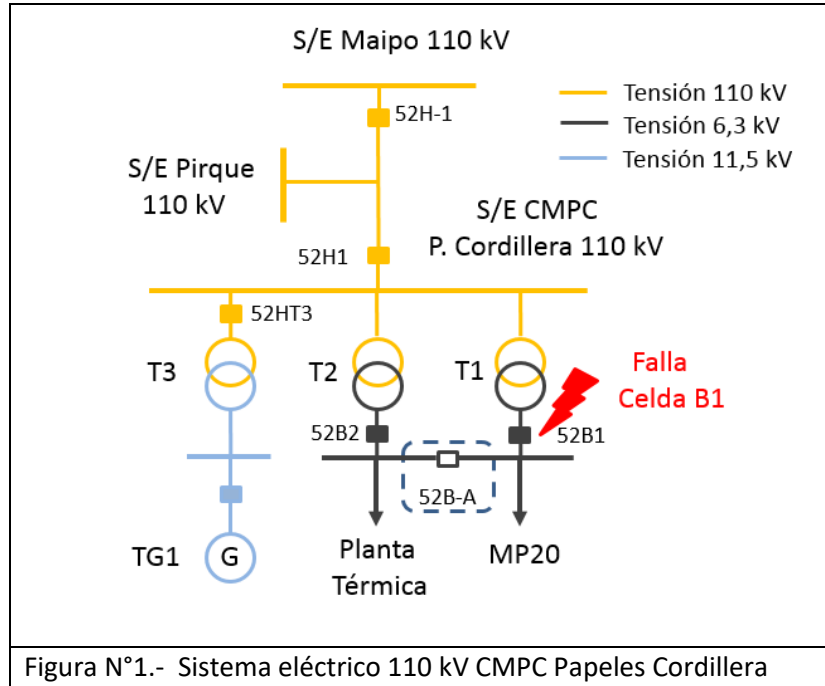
S/E Maipo 110 kV

Tensión 110 kV
Tensión 6,3 kV
Tensión 11,5 kV

52H-1

S/E Pirque 110 kV

S/E CMPC P. Cordillera 110 kV

52H1

52HT3

T3

T2

T1

Falla Celda B1

52B2

52B1

52B-A

TG1

G

Planta Térmica

MP20

Figura N°1.- Sistema eléctrico 110 kV CMPC Papeles Cordillera